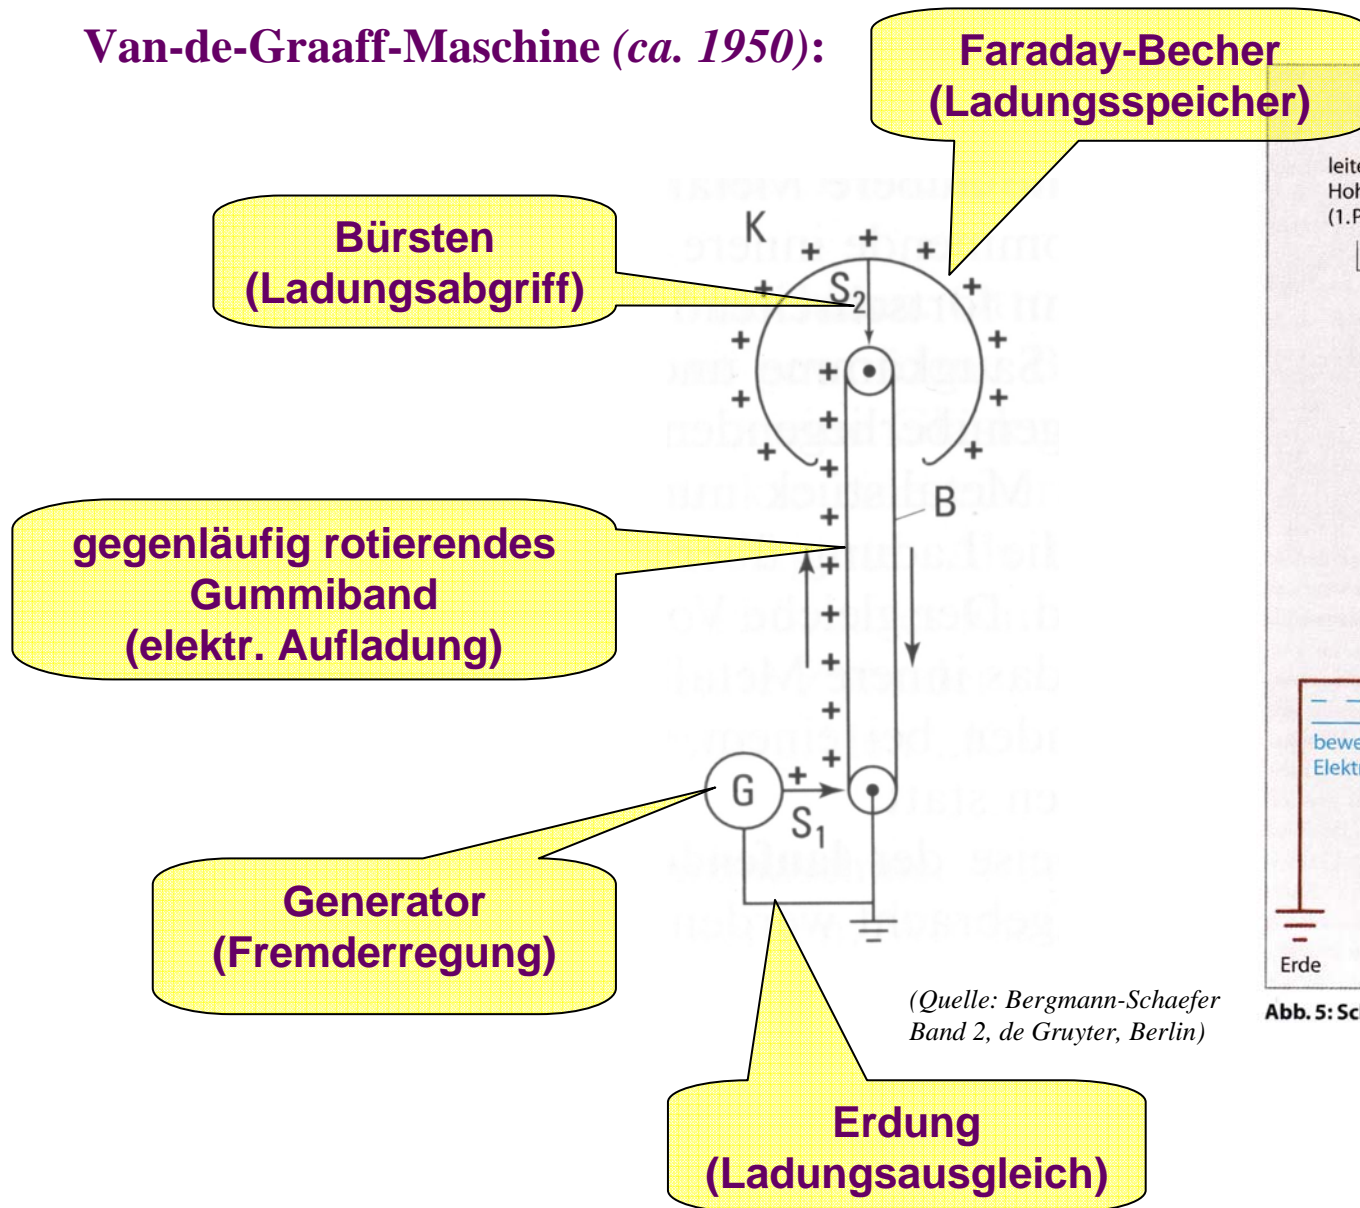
Van-de-Graaff-Maschine (ca. 1950):

Faraday-Becher (Ladungsspeicher)

Bürsten (Ladungsabgriff)

K

$S_2$

B

gegenläufig rotierendes Gummiband (elektr. Aufladung)

G

$S_1$

Generator (Fremderregung)

Erdung (Ladungsausgleich)

(Quelle: Bergmann-Schaefer Band 2, de Gruyter, Berlin)

leit
Hoh
(1.P

bewe
Elekt

Erde

Abb. 5: Sc